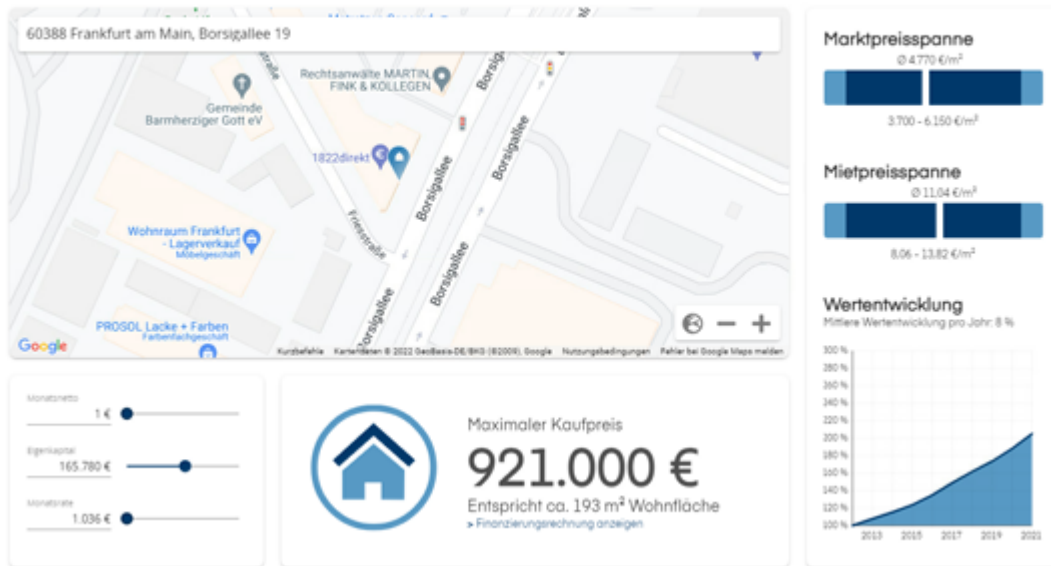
60388 Frankfurt am Main, Borsigallee 19

Rechtsanwälte MARTIN FINK & KOLLEGEN

Gemeinde Barmherziger Gott eV

1822direkt

Borsigallee

Borsigallee

Friesstraße

Wohnraum Frankfurt - Lagerverkauf
Möbelgeschäft

Borsigallee

Borsigallee

PROSOL Lacke + Farben
Farbenfachgeschäft

Google

Kurzbefehle Kartendaten © 2022 GeoBasis-DE/BKG (©2009), Google Nutzungsbedingungen Fehler bei Google Maps melden

Marktpreisspanne
Ø 4.770 €/m²
3.700 - 6.150 €/m²

Mietpreisspanne
Ø 11.04 €/m²
8.06 - 13.82 €/m²

Wertentwicklung
Mittlere Wertentwicklung pro Jahr: 8 %

300 %
280 %
260 %
240 %
220 %
200 %
180 %
160 %
140 %
120 %
100 %
2013 2015 2017 2019 2021

Monatsnetto
1 €

Eigenkapital
165.780 €

Monatsrate
1.036 €

Maximaler Kaufpreis
921.000 €
Entspricht ca. 193 m² Wohnfläche
> Finanzierungsrechnung anzeigen